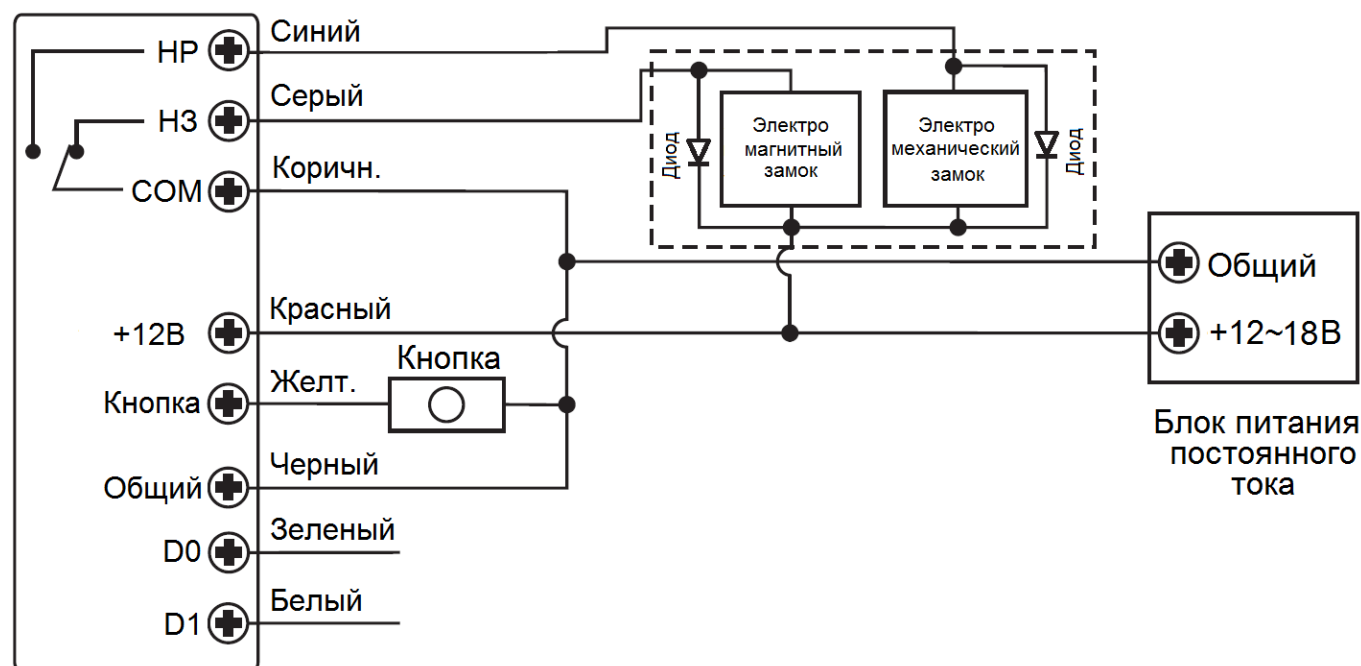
НР
НЗ
COM
+12В
Кнопка
Общий
D0
D1

Синий
Серый
Коричн.
Красный
Желт.
Черный
Зеленый
Белый

Кнопка

Диод
Электро магнитный замок
Электро механический замок
Диод

Общий
+12~18В

Блок питания постоянного тока